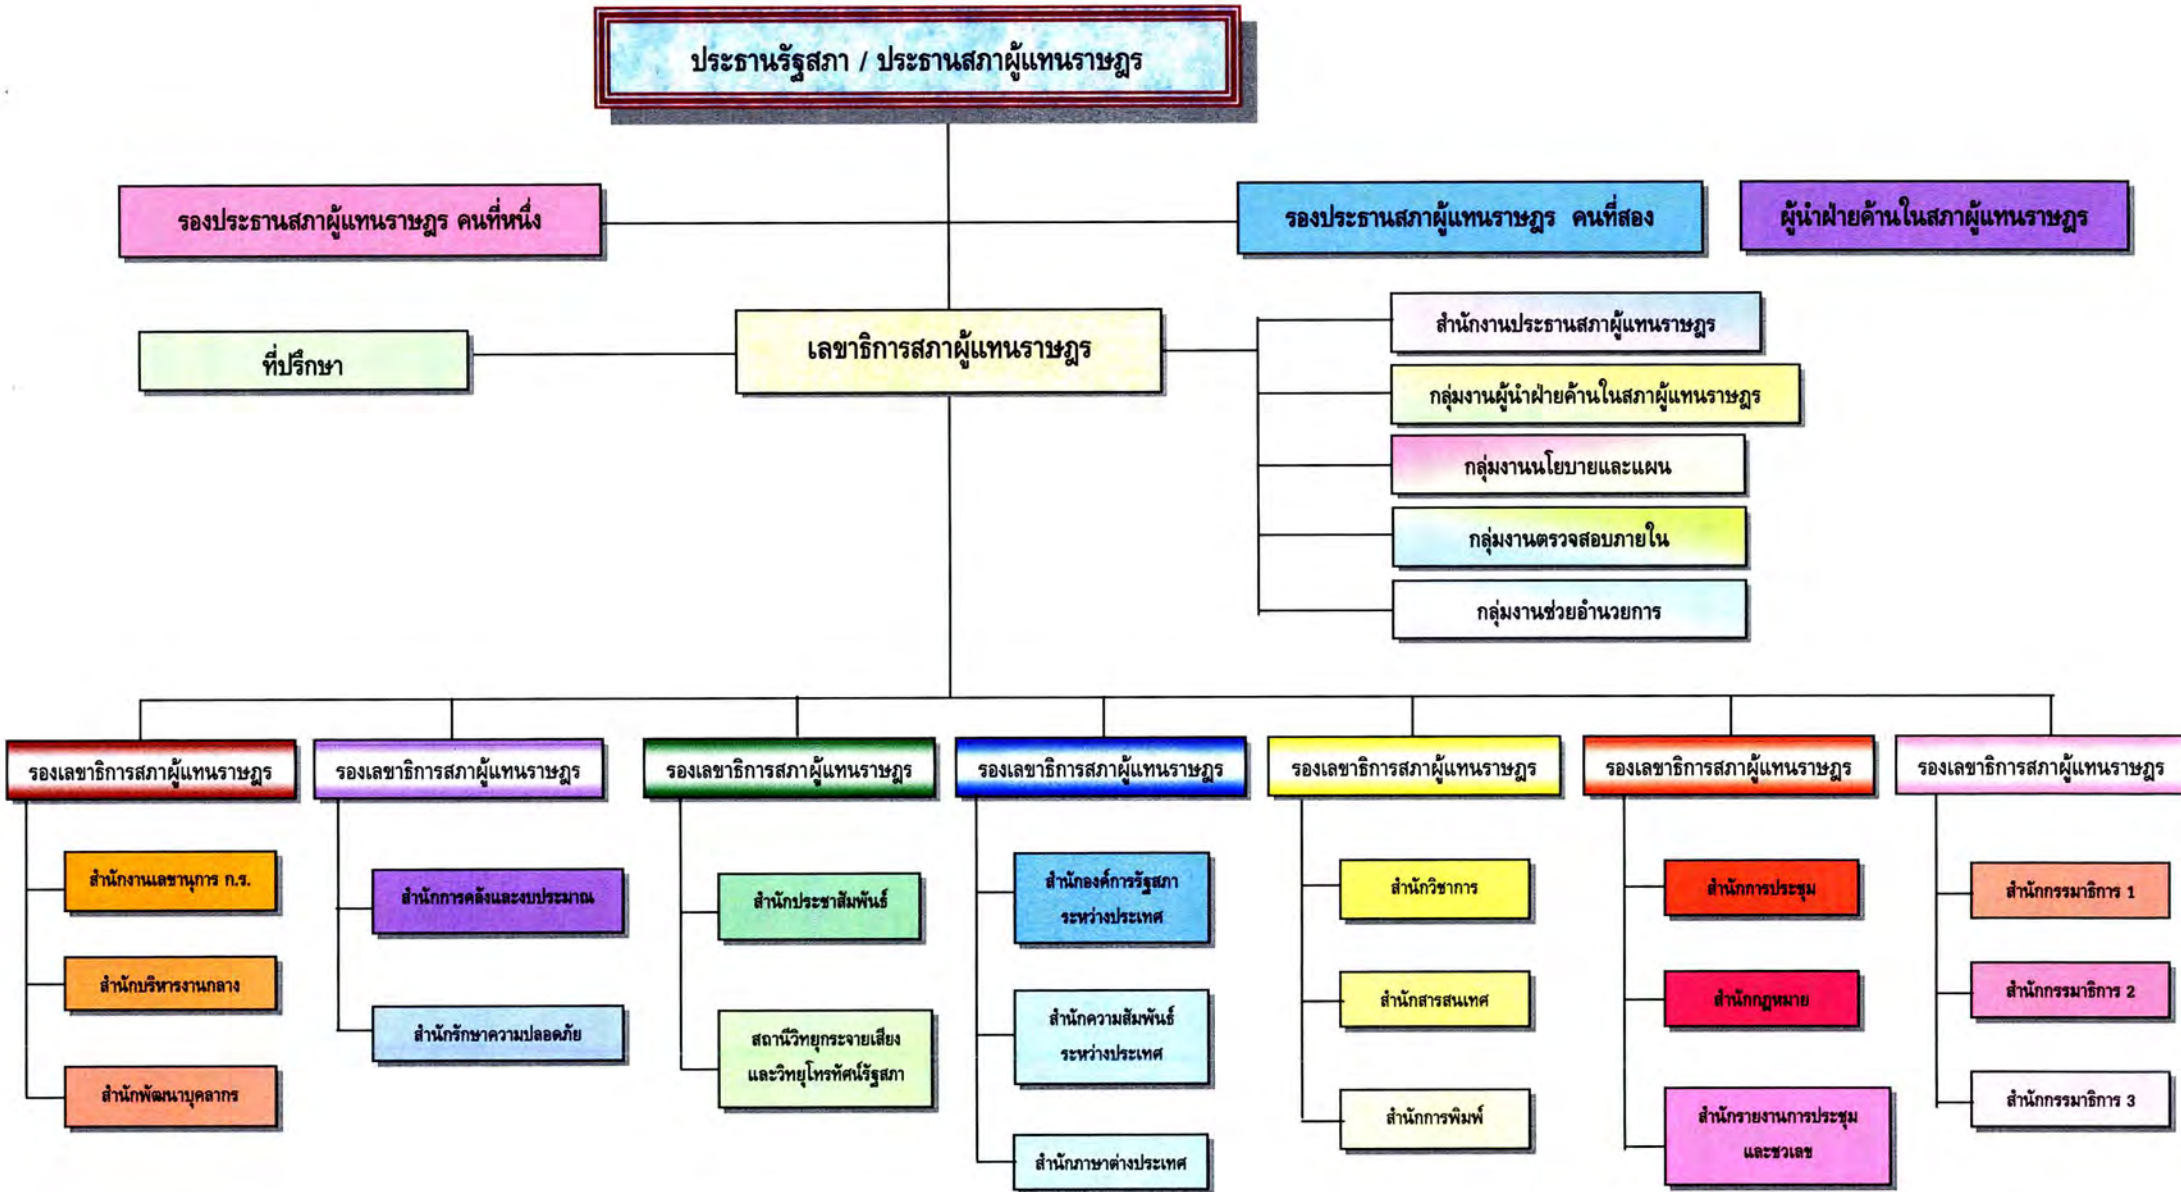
ประธานรัฐสภา / ประธานสภาผู้แทนราษฎร

รองประธานสภาผู้แทนราษฎร คนที่หนึ่ง

รองประธานสภาผู้แทนราษฎร คนที่สอง

ผู้นำฝ่ายค้านในสภาผู้แทนราษฎร

ที่ปรึกษา

เลขาธิการสภาผู้แทนราษฎร

สำนักงานประธานสภาผู้แทนราษฎร

กลุ่มงานผู้นำฝ่ายค้านในสภาผู้แทนราษฎร

กลุ่มงานนโยบายและแผน

กลุ่มงานตรวจสอบภายใน

กลุ่มงานช่วยอำนวยการ

รองเลขาธิการสภาผู้แทนราษฎร

สำนักงานเลขานุการ ก.ร.

สำนักบริหารงานกลาง

สำนักพัฒนาบุคลากร

รองเลขาธิการสภาผู้แทนราษฎร

สำนักการคลังและงบประมาณ

สำนักรักษาความปลอดภัย

รองเลขาธิการสภาผู้แทนราษฎร

สำนักประชาสัมพันธ์

สถานีวิทยุกระจายเสียงและวิทยุโทรทัศน์รัฐสภา

รองเลขาธิการสภาผู้แทนราษฎร

สำนักองค์การรัฐสภาระหว่างประเทศ

สำนักความสัมพันธ์ระหว่างประเทศ

สำนักภาษาต่างประเทศ

รองเลขาธิการสภาผู้แทนราษฎร

สำนักวิชาการ

สำนักสารสนเทศ

สำนักการพิมพ์

รองเลขาธิการสภาผู้แทนราษฎร

สำนักการประชุม

สำนักกฎหมาย

สำนักรายงานการประชุมและชวเลข

รองเลขาธิการสภาผู้แทนราษฎร

สำนักกรรมาธิการ 1

สำนักกรรมาธิการ 2

สำนักกรรมาธิการ 3